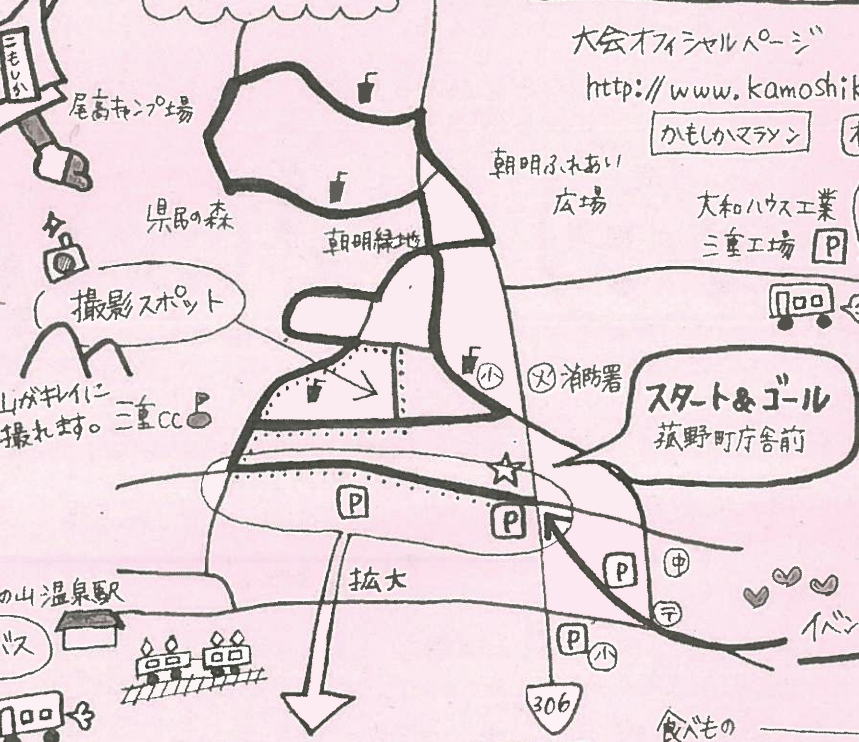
こもしか

尾高キャンプ場

大会オフィシャルページ
http://www.kamoshik

かもしかマラソン

朝明ふれあい広場

県民の森

大和ハウス工業
三重工場 P

朝明緑地

撮影スポット

小

消防署

山がキレイに撮れます。

三重CC

スタート&ゴール
菰野町庁舎前

P

P

拡大

P

中

の山温泉駅

テ

バス

P

小

イベン

306

食べもの